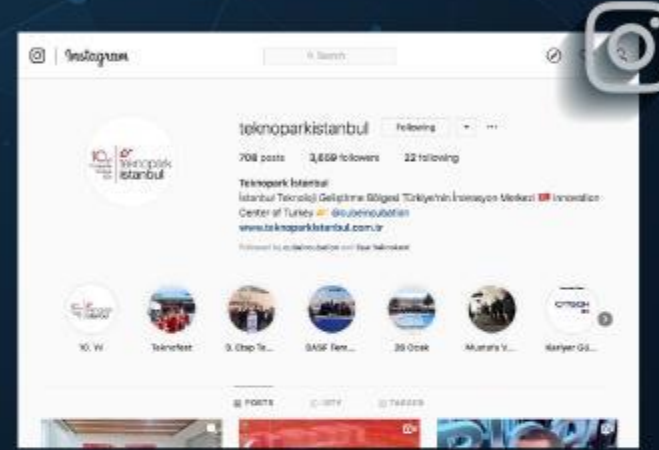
Instagram

Search

teknoparkistanbul Following

706 posts 3,659 followers 22 following

Teknopark İstanbul
İstanbul Teknoloji Geliştirme Bölgesi Türkiye'nin İnovasyon Merkezi Innovation Center of Turkey @cubeincubation
www.teknoparkistanbul.com.tr

Followed by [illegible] and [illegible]

teknopark istanbul

10. Yıl Teknofest 5. Etap Te... BASF Tem... 29 Ocak Mustafa V... Kariyer Gü...

POSTS IGTV TAGGED